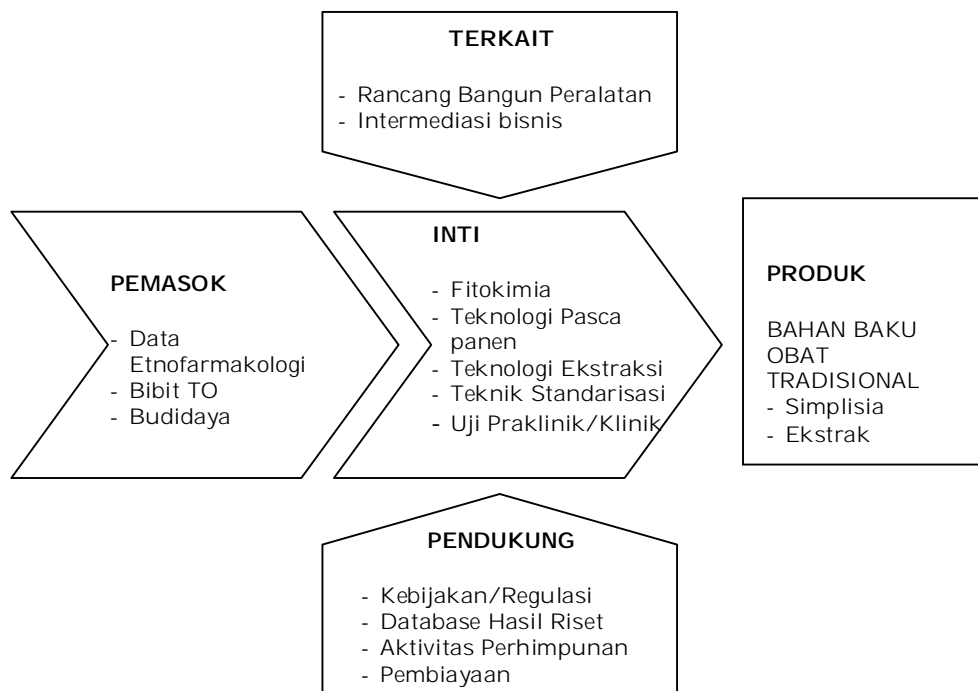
TERKAIT

- Rancang Bangun Peralatan
- Intermediasi bisnis

PEMASOK

- Data Etnofarmakologi
- Bibit TO
- Budidaya

INTI

- Fitokimia
- Teknologi Pasca panen
- Teknologi Ekstraksi
- Teknik Standarisasi
- Uji Praklinik/Klinik

PRODUK

BAHAN BAKU OBAT TRADISIONAL
- Simplisia
- Ekstrak

PENDUKUNG

- Kebijakan/Regulasi
- Database Hasil Riset
- Aktivitas Perhimpunan
- Pembiayaan